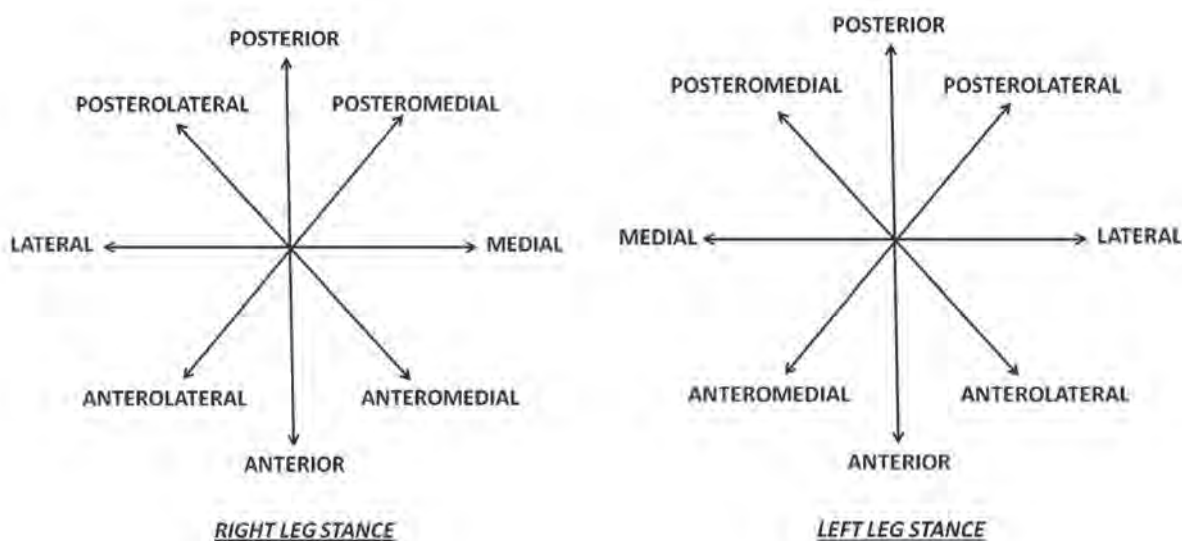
POSTERIOR

POSTEROLATERAL

POSTEROMEDIAL

LATERAL

MEDIAL

ANTEROLATERAL

ANTEROMEDIAL

ANTERIOR

RIGHT LEG STANCE

POSTERIOR

POSTEROMEDIAL

POSTEROLATERAL

MEDIAL

LATERAL

ANTEROMEDIAL

ANTEROLATERAL

ANTERIOR

LEFT LEG STANCE